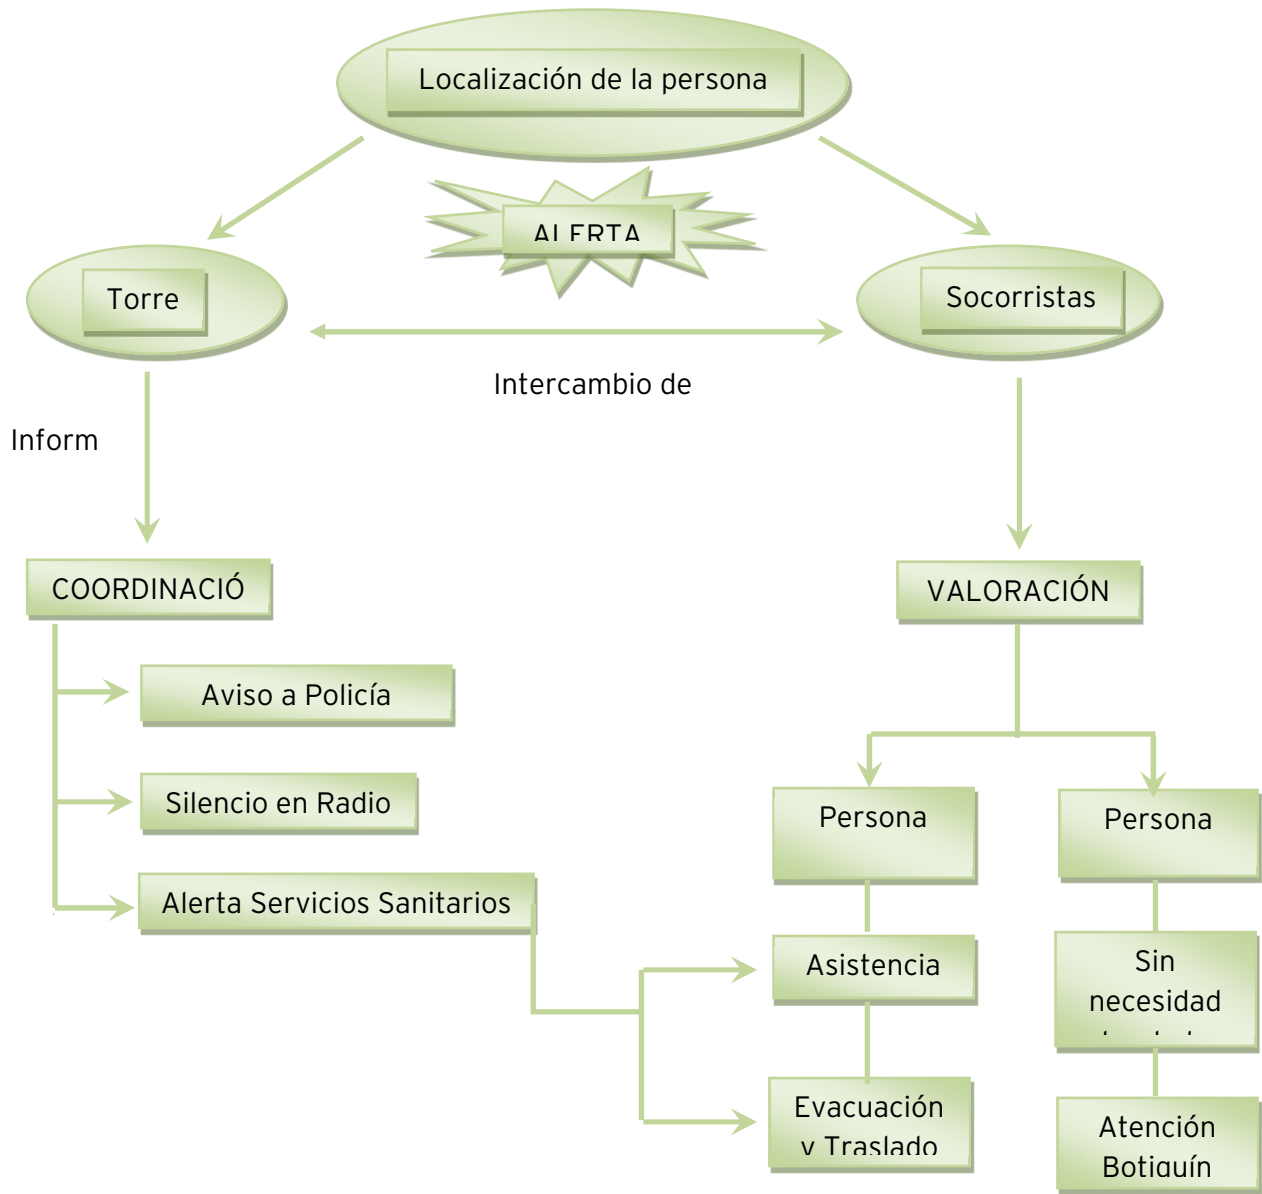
Localización de la persona

ALERTA

Torre

Socorristas

Intercambio de

Inform

COORDINACIÓ

VALORACIÓN

Aviso a Policía

Silencio en Radio

Alerta Servicios Sanitarios

Persona

Persona

Asistencia

Sin necesidad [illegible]

Evacuación y Traslado

Atención Botiquín